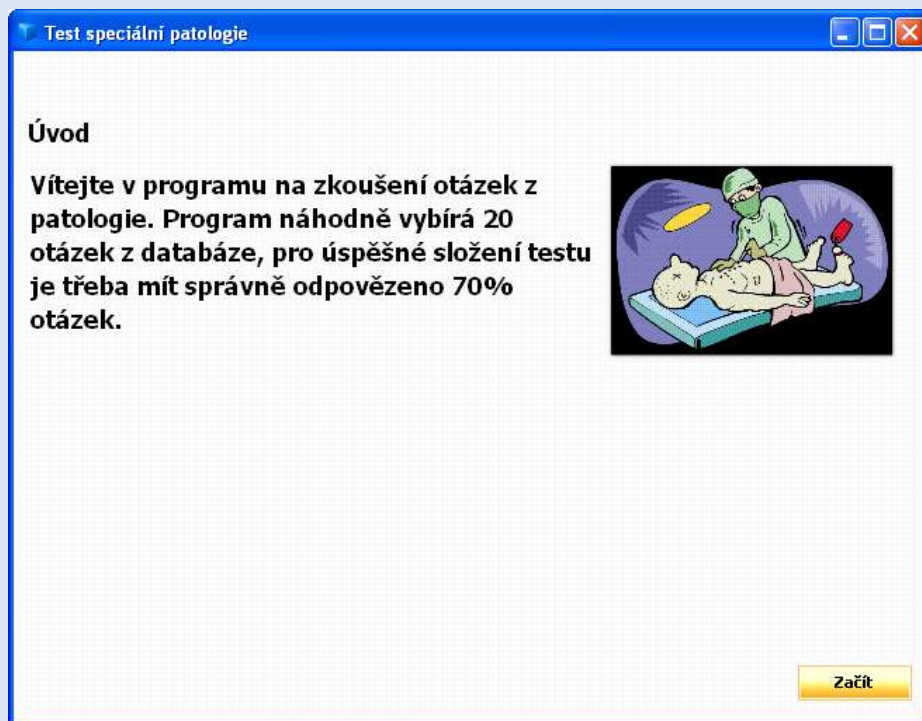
Test speciální patologie

Úvod

Vítejte v programu na zkoušení otázek z patologie. Program náhodně vybírá 20 otázek z databáze, pro úspěšné složení testu je třeba mít správně odpovězeno 70% otázek.

Začít